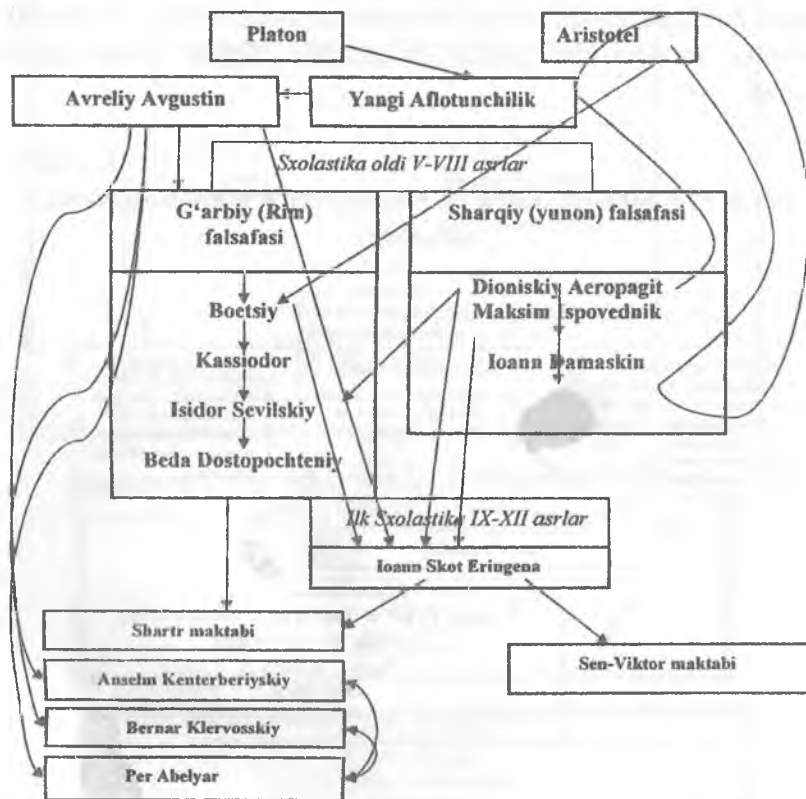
Platon

Aristotel

Avreliy Avgustin

Yangi Aflotunchilik

Sxolastika oldi V-VIII asrlar

G'arbiy (Rim) falsafasi

Sharqiy (yunon) falsafasi

Boetsiy

Kassiodor

Isidor Sevilskiy

Beda Dostopochteniy

Dioniskiy Aeropagit

Maksim Ispovednik

Ioann Damaskin

Ilk Sxolastika IX-XII asrlar

Ioann Skot Eriugena

Shartr maktabi

Sen-Viktor maktabi

Anselm Kenterberiyskiy

Bernar Klervosskiy

Per Abelyar